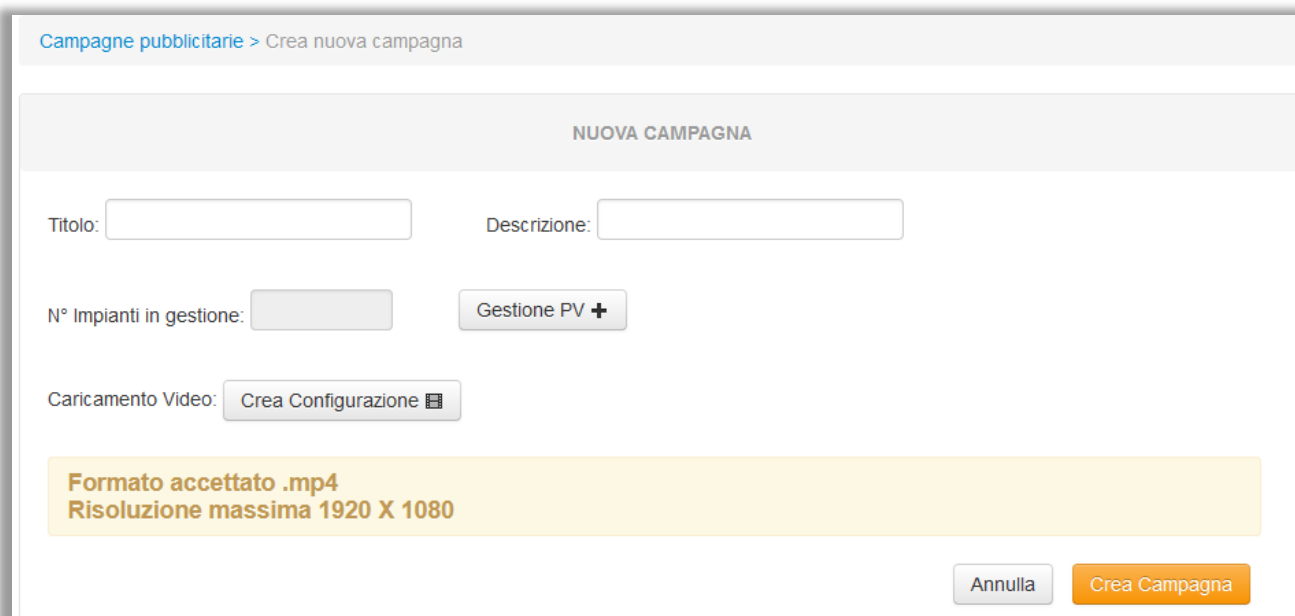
Campagne pubblicitarie > Crea nuova campagna

NUOVA CAMPAGNA

Titolo:

Descrizione:

N° Impianti in gestione:

Gestione PV +

Caricamento Video: Crea Configurazione

Formato accettato .mp4
Risoluzione massima 1920 X 1080

Annulla

Crea Campagna